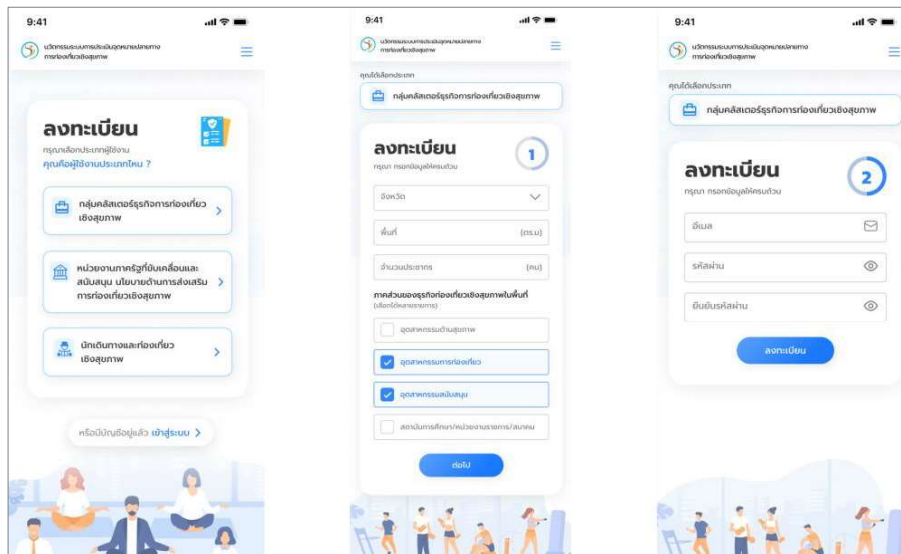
9:41

นวัตกรรมระบบการประเมินจุดหมายปลายทางการท่องเที่ยวเชิงสุขภาพ

ลงทะเบียน

กรุณาเลือกประเภทผู้ใช้งาน

คุณคือผู้ใช้งานประเภทไหน ?

กลุ่มคลัสเตอร์ธุรกิจการท่องเที่ยวเชิงสุขภาพ

หน่วยงานภาครัฐที่ขับเคลื่อนและสนับสนุน นโยบายด้านการส่งเสริมการท่องเที่ยวเชิงสุขภาพ

นักเดินทางและท่องเที่ยวเชิงสุขภาพ

หรือมีบัญชีอยู่แล้ว เข้าสู่ระบบ

9:41

นวัตกรรมระบบการประเมินจุดหมายปลายทางการท่องเที่ยวเชิงสุขภาพ

คุณได้เลือกประเภท

กลุ่มคลัสเตอร์ธุรกิจการท่องเที่ยวเชิงสุขภาพ

ลงทะเบียน

กรุณา กรอกข้อมูลให้ครบถ้วน

1

จังหวัด

พื้นที่

(ตร.ม)

จำนวนประชากร

(คน)

ภาคส่วนของธุรกิจท่องเที่ยวเชิงสุขภาพในพื้นที่

(เลือกได้หลายรายการ)

อุตสาหกรรมด้านสุขภาพ

อุตสาหกรรมการท่องเที่ยว

อุตสาหกรรมสนับสนุน

สถาบันการศึกษา/หน่วยงานราชการ/สมาคม

ต่อไป

9:41

นวัตกรรมระบบการประเมินจุดหมายปลายทางการท่องเที่ยวเชิงสุขภาพ

คุณได้เลือกประเภท

กลุ่มคลัสเตอร์ธุรกิจการท่องเที่ยวเชิงสุขภาพ

ลงทะเบียน

กรุณา กรอกข้อมูลให้ครบถ้วน

2

อีเมล

รหัสผ่าน

ยืนยันรหัสผ่าน

ลงทะเบียน